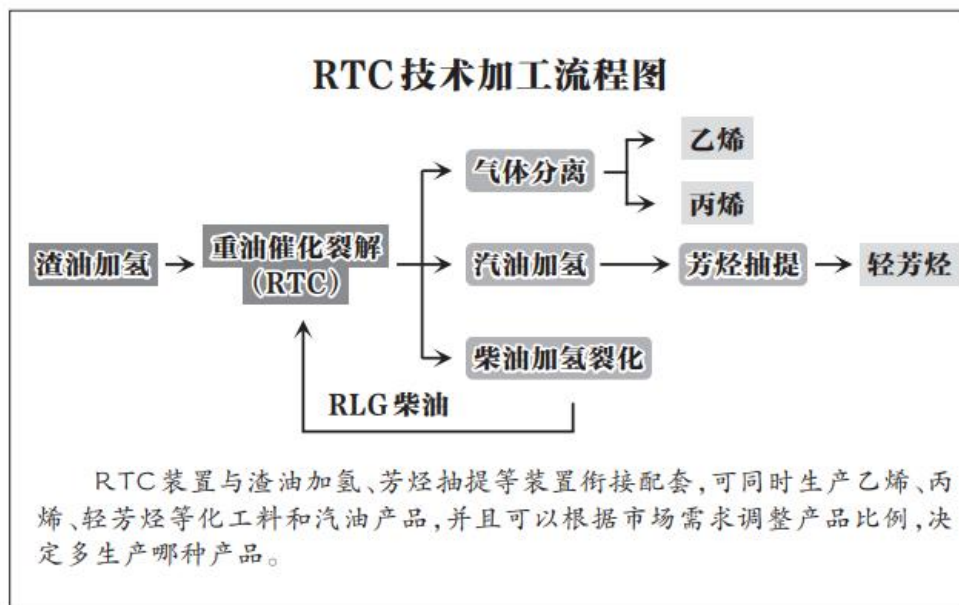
RTC技术加工流程图

渣油加氢

重油催化裂解（RTC）

气体分离

乙烯

丙烯

汽油加氢

芳烃抽提

轻芳烃

柴油加氢裂化

RLG柴油

RTC装置与渣油加氢、芳烃抽提等装置衔接配套，可同时生产乙烯、丙烯、轻芳烃等化工料和汽油产品，并且可以根据市场需求调整产品比例，决定多生产哪种产品。